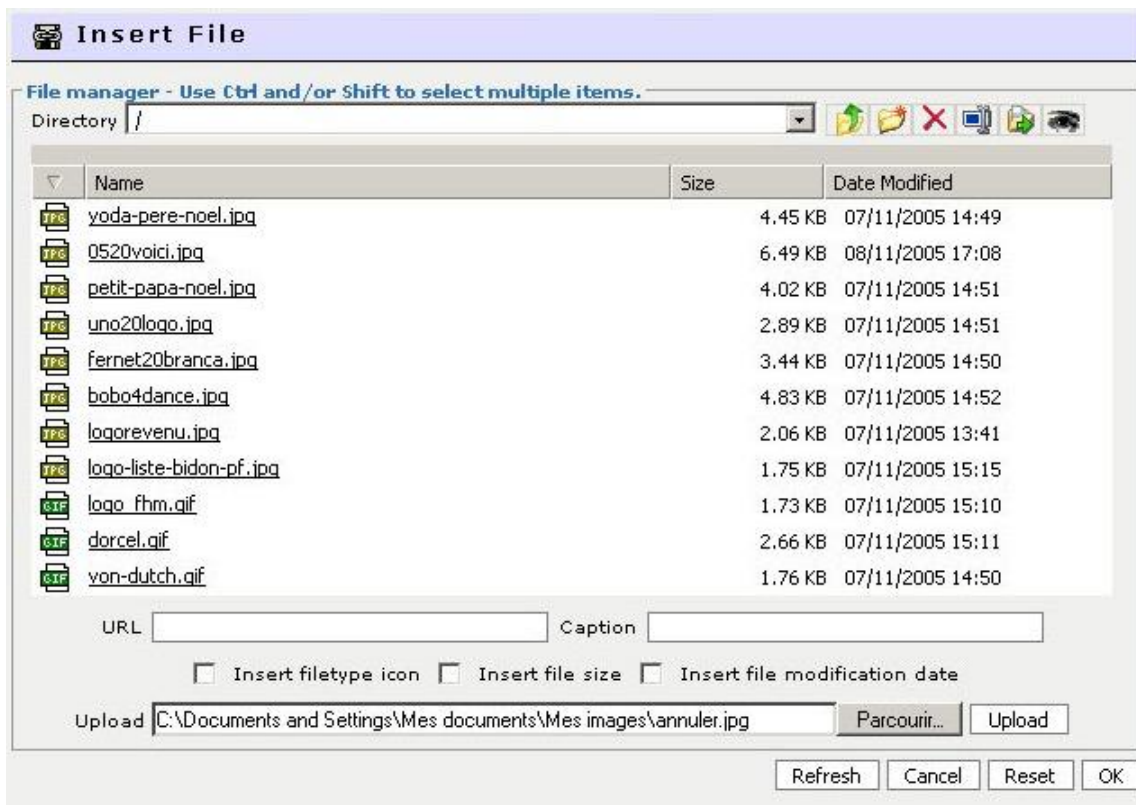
Insert File

File manager - Use Ctrl and/or Shift to select multiple items.

Directory /

| Name | Size | Date Modified |
|---|---|---|
| yoda-pere-noel.jpg | 4.45 KB | 07/11/2005 14:49 |
| 0520voici.jpg | 6.49 KB | 08/11/2005 17:08 |
| petit-papa-noel.jpg | 4.02 KB | 07/11/2005 14:51 |
| uno20logo.jpg | 2.89 KB | 07/11/2005 14:51 |
| fernet20branca.jpg | 3.44 KB | 07/11/2005 14:50 |
| bobo4dance.jpg | 4.83 KB | 07/11/2005 14:52 |
| logorevenu.jpg | 2.06 KB | 07/11/2005 13:41 |
| logo-liste-bidon-pf.jpg | 1.75 KB | 07/11/2005 15:15 |
| logo_fhm.gif | 1.73 KB | 07/11/2005 15:10 |
| dorcel.gif | 2.66 KB | 07/11/2005 15:11 |
| von-dutch.gif | 1.76 KB | 07/11/2005 14:50 |

URL Caption

Insert filetype icon Insert file size Insert file modification date

Upload C:\Documents and Settings\Mes documents\Mes images\annuler.jpg Parcourir... Upload

Refresh Cancel Reset OK